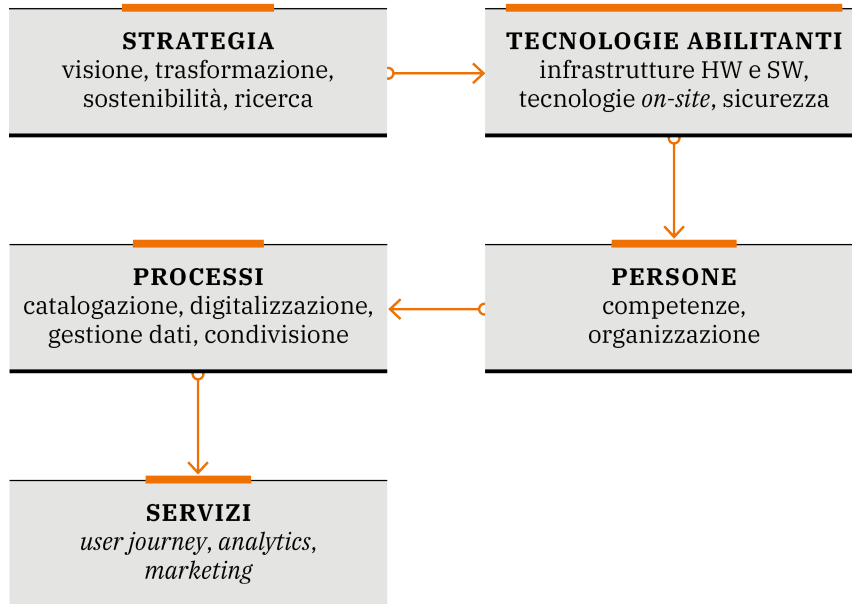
STRATEGIA
visione, trasformazione, sostenibilità, ricerca

TECNOLOGIE ABILITANTI
infrastrutture HW e SW, tecnologie on-site, sicurezza

PERSONE
competenze, organizzazione

PROCESSI
catalogazione, digitalizzazione, gestione dati, condivisione

SERVIZI
user journey, analytics, marketing